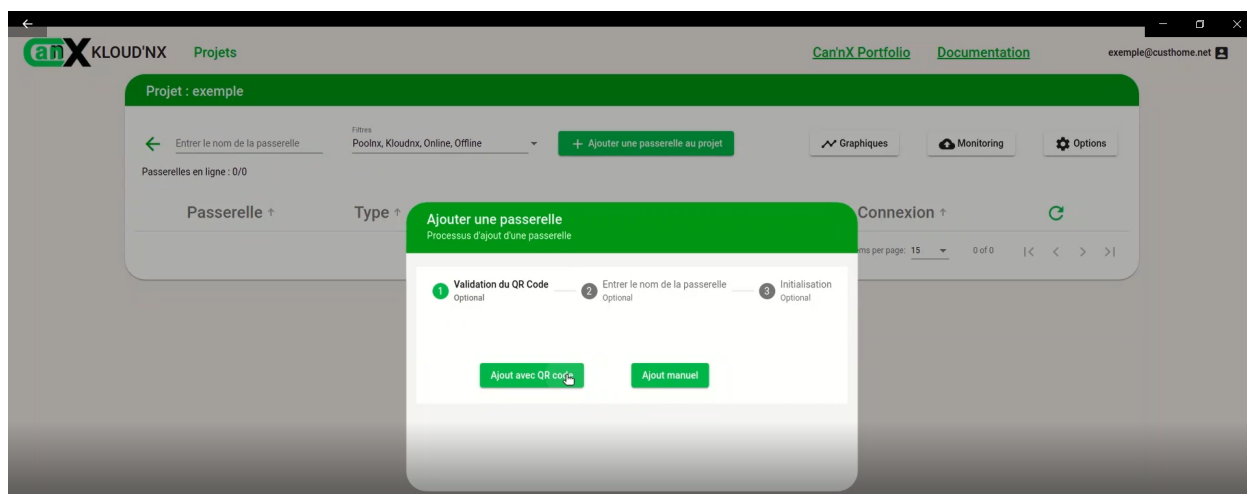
KLOUD'NX Projets

Can'nX Portfolio Documentation exemple@custhome.net

Projet : exemple

Entrer le nom de la passerelle

Filtres
Poolnx, Kloudnx, Online, Offline

+ Ajouter une passerelle au projet

Graphiques

Monitoring

Options

Passerelles en ligne : 0/0

Passerelle ↑ Type ↑ Connexion ↑

ms per page: 15 0 of 0

Ajouter une passerelle
Processus d'ajout d'une passerelle

1 Validation du QR Code Optional
2 Entrer le nom de la passerelle Optional
3 Initialisation Optional

Ajout avec QR code

Ajout manuel